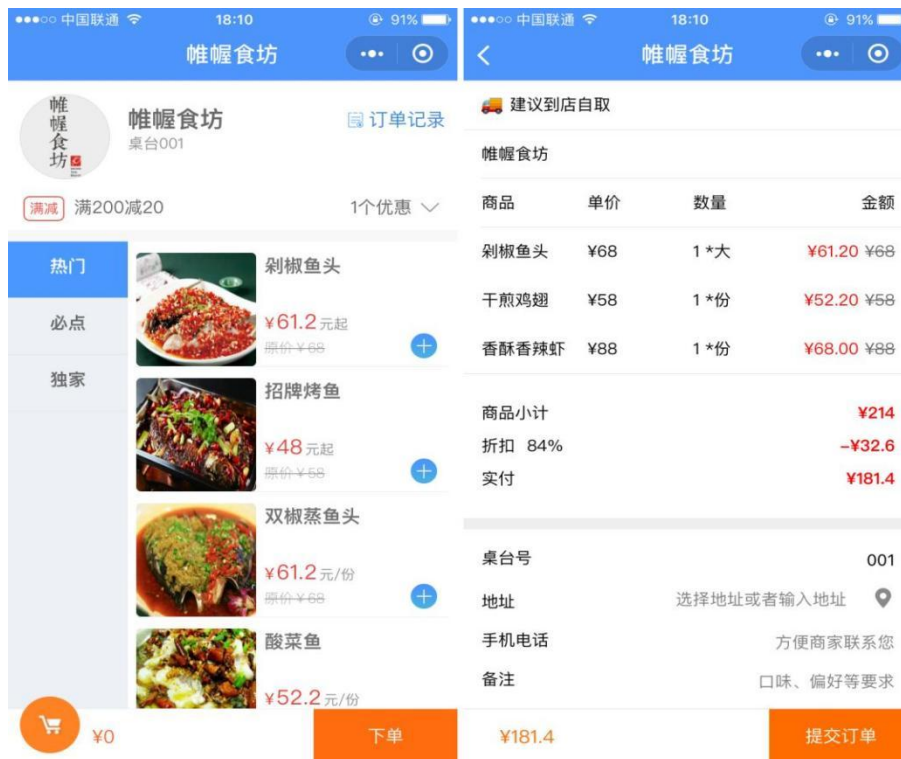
●●●○○ 中国联通 18:10 91%

帷幄食坊

帷幄食坊

帷幄食坊
桌台001

订单记录

满减 满200减20

1个优惠

热门

必点

独家

剁椒鱼头
¥61.2元起
原价¥68

招牌烤鱼
¥48元起
原价¥58

双椒蒸鱼头
¥61.2元/份
原价¥68

酸菜鱼
¥52.2元/份

¥0

下单

●●●○○ 中国联通 18:10 91%

帷幄食坊

建议到店自取

帷幄食坊

| 商品 | 单价 | 数量 | 金额 |
|---|---|---|---|
| 剁椒鱼头 | ¥68 | 1 *大 | ¥61.20 ¥68 |
| 干煎鸡翅 | ¥58 | 1 *份 | ¥52.20 ¥58 |
| 香酥香辣虾 | ¥88 | 1 *份 | ¥68.00 ¥88 |

商品小计 ¥214
折扣 84% -¥32.6
实付 ¥181.4

桌台号 001
地址 选择地址或者输入地址
手机电话 方便商家联系您
备注 口味、偏好等要求

¥181.4

提交订单